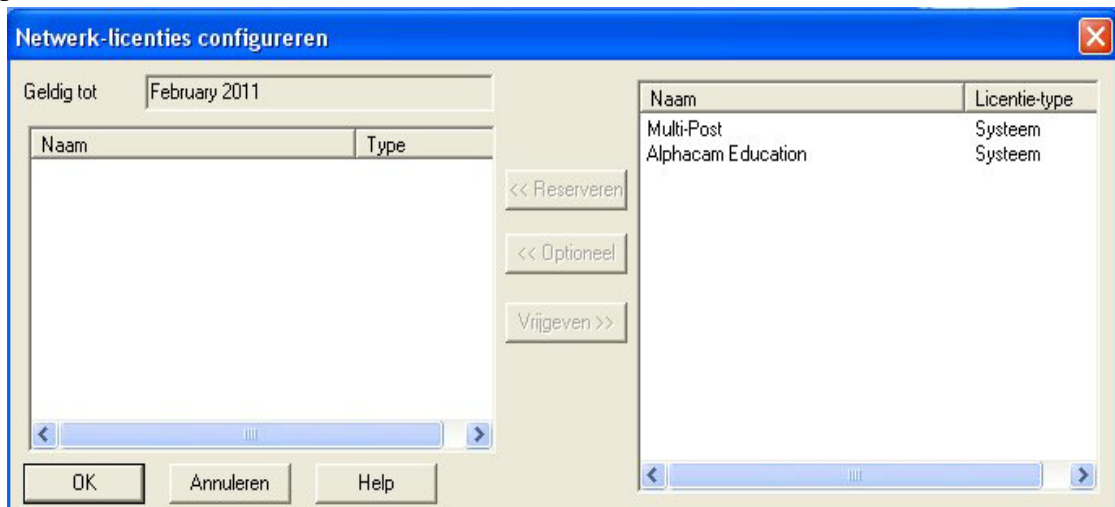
Netwerk-licenties configureren

Geldig tot February 2011

| Naam | Type |
|---|---|

<< Reserveren

<< Optioneel

Vrijgeven >>

| Naam | Licentie-type |
|---|---|
| Multi-Post | Systeem |
| Alphacam Education | Systeem |

OK Annuleren Help